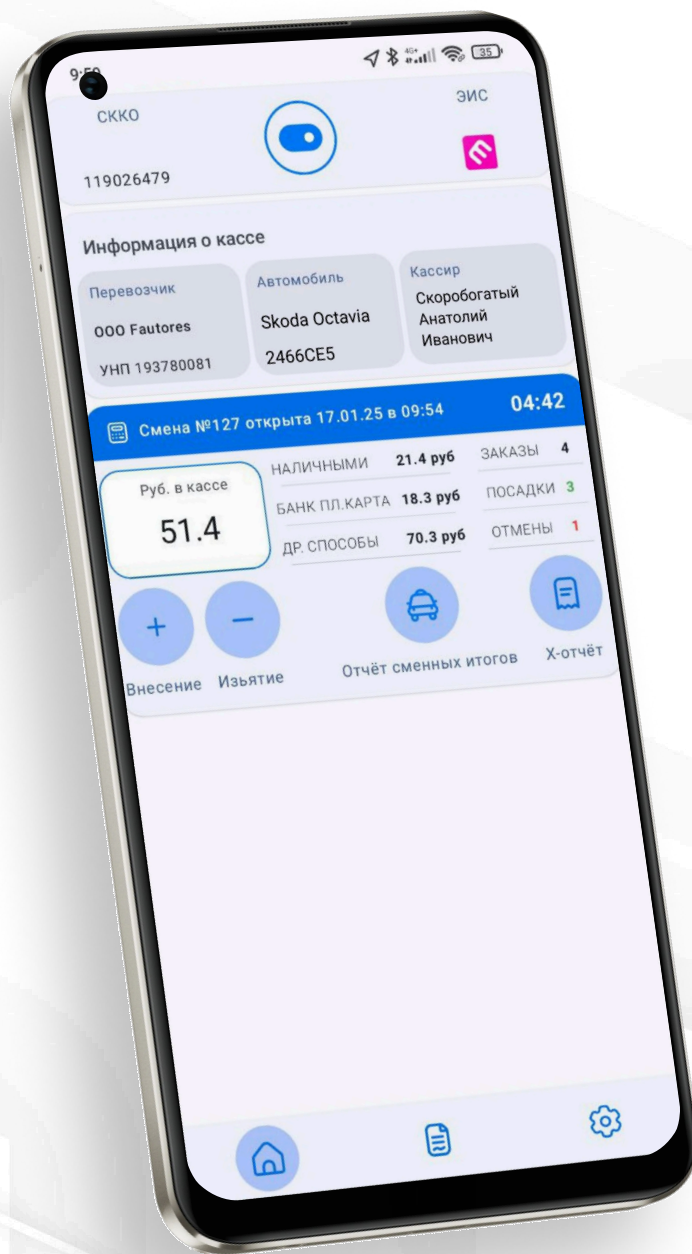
9:59

35

СККО

ЭИС

119026479

Информация о кассе

Перевозчик

ООО Fautores

УНП 193780081

Автомобиль

Skoda Octavia

2466CE5

Кассир

Скоробогатый Анатолий Иванович

Смена №127 открыта 17.01.25 в 09:54

04:42

Руб. в кассе

51.4

НАЛИЧНЫМИ 21.4 руб

БАНК ПЛ.КАРТА 18.3 руб

ДР. СПОСОБЫ 70.3 руб

ЗАКАЗЫ 4

ПОСАДКИ 3

ОТМЕНЫ 1

Внесение

Изъятие

Отчёт сменных итогов

Х-отчёт